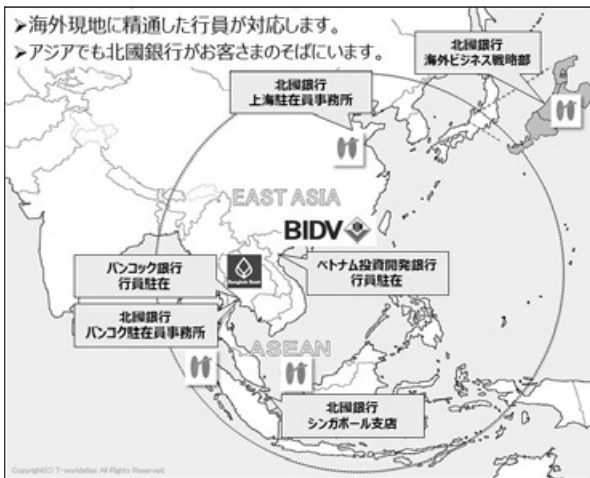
➢海外現地に精通した行員が対応します。
➢アジアでも北國銀行がお客さまのそばにいます。

北國銀行
海外ビジネス戦略部

北國銀行
上海駐在員事務所

EAST ASIA

BIDV

バンコック銀行
行員駐在

ベトナム投資開発銀行
行員駐在

北國銀行
バンコク駐在員事務所

ASEAN

北國銀行
シンガポール支店

Copyright(C) T-worldatlas All Rights Reserved.